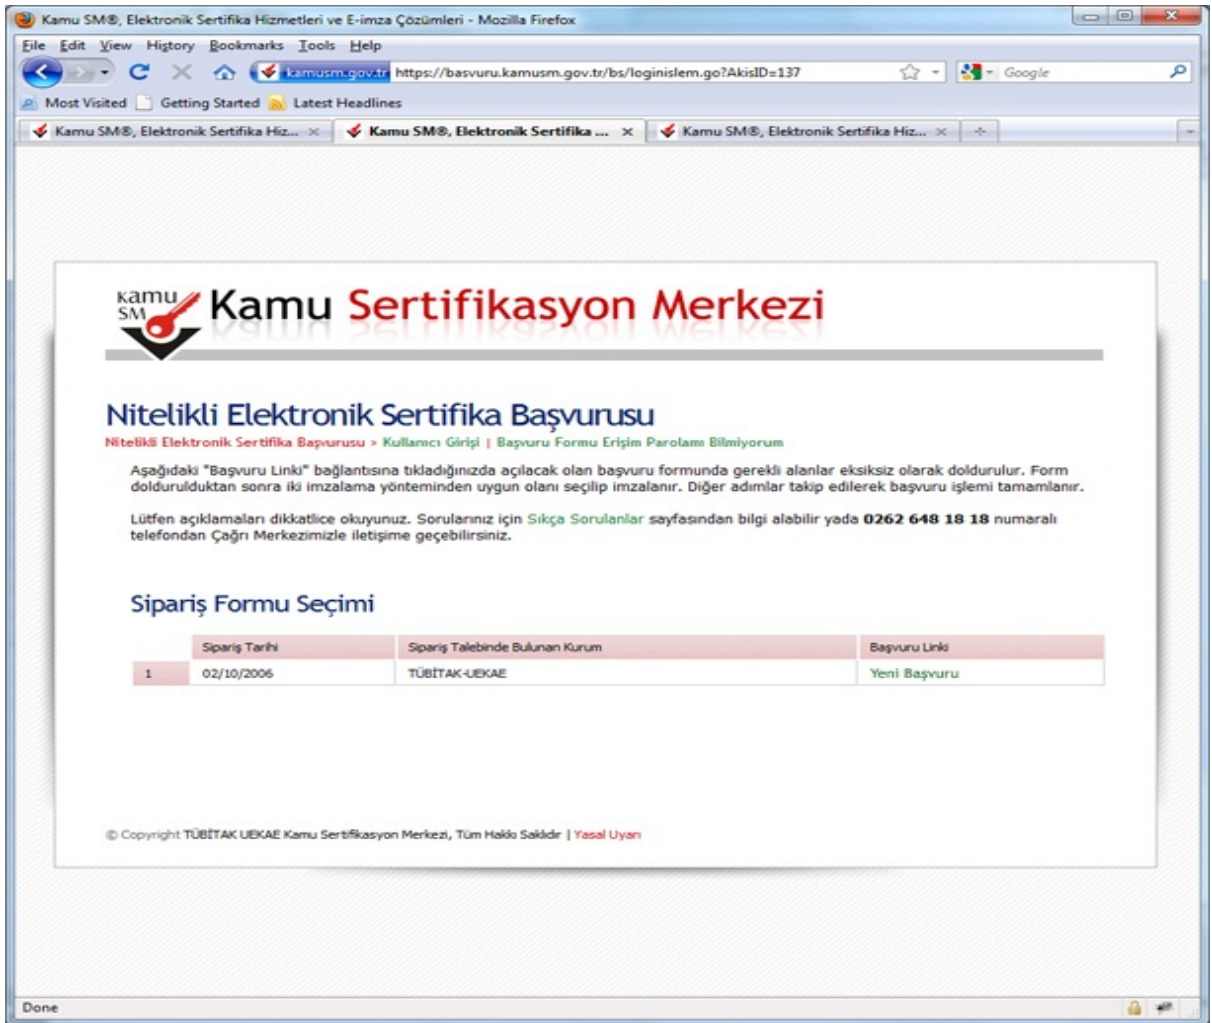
Kamu SM®, Elektronik Sertifika Hizmetleri ve E-imza Çözümleri - Mozilla Firefox

File Edit View History Bookmarks Tools Help

kamusm.gov.tr https://basvuru.kamusm.gov.tr/bs/loginislem.go?AkisID=137

Google

Most Visited Getting Started Latest Headlines

Kamu SM®, Elektronik Sertifika Hiz... | Kamu SM®, Elektronik Sertifika ... | Kamu SM®, Elektronik Sertifika Hiz...

kamu SM Kamu Sertifikasyon Merkezi

Nitelikli Elektronik Sertifika Başvurusu

Nitelikli Elektronik Sertifika Başvurusu > Kullanıcı Girişi | Başvuru Formu Erişim Parolamı Bilmiyorum

Aşağıdaki "Başvuru Linki" bağlantısına tıkladığınızda açılacak olan başvuru formunda gerekli alanlar eksiksiz olarak doldurulur. Form doldurulduktan sonra iki imzalama yönteminden uygun olanı seçilip imzalanır. Diğer adımlar takip edilerek başvuru işlemi tamamlanır.

Lütfen açıklamaları dikkatlice okuyunuz. Sorularınız için Sıkça Sorulanlar sayfasından bilgi alabilir yada 0262 648 18 18 numaralı telefondan Çağrı Merkezimizle iletişime geçebilirsiniz.

Sipariş Formu Seçimi

| | Sipariş Tarihi | Sipariş Talebinde Bulunan Kurum | Başvuru Linki |
|---|---|---|---|
| 1 | 02/10/2006 | TÜBİTAK-UEKAE | Yeni Başvuru |

© Copyright TÜBİTAK UEKAE Kamu Sertifikasyon Merkezi, Tüm Hakkı Saklıdır | Yasal Uyarı

Done